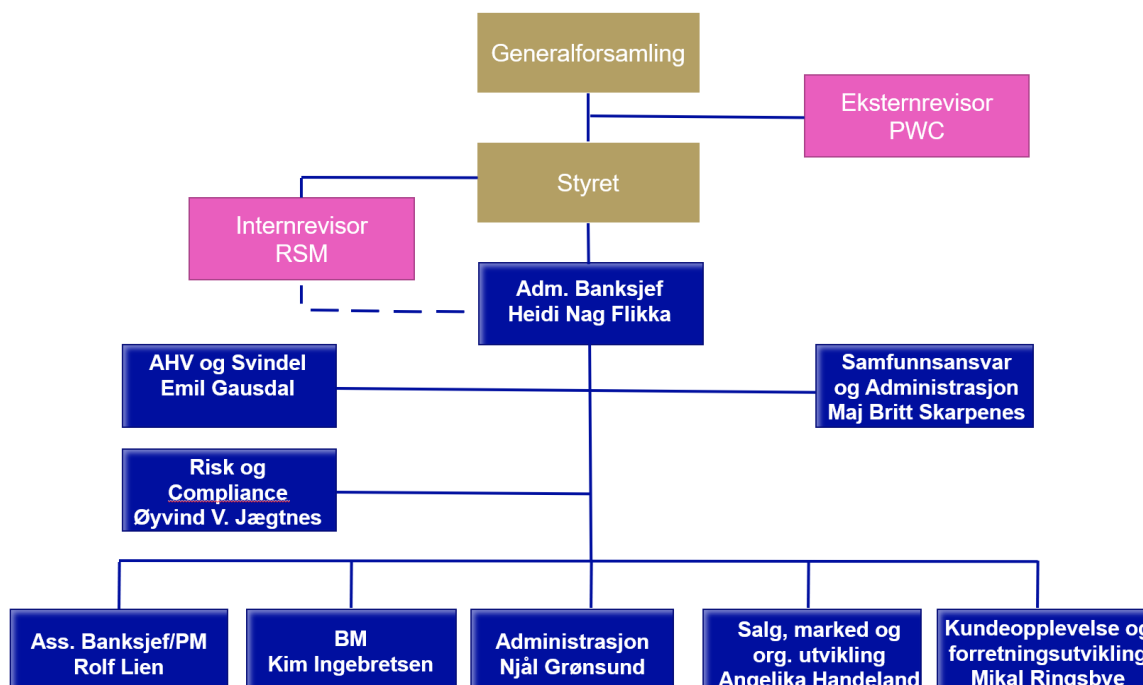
Generalforsamling

Eksternrevisor
PWC

Styret

Internrevisor
RSM

Adm. Banksjef
Heidi Nag Flikka

AHV og Svindel
Emil Gausdal

Samfunnsansvar
og Administrasjon
Maj Britt Skarpenes

Risk og
Compliance
Øyvind V. Jægtnes

Ass. Banksjef/PM
Rolf Lien

BM
Kim Ingebretsen

Administrasjon
Njål Grønsund

Salg, marked og
org. utvikling
Angelika Handeland

Kundeopplevelse og
forretningsutvikling
Mikal Ringsbye